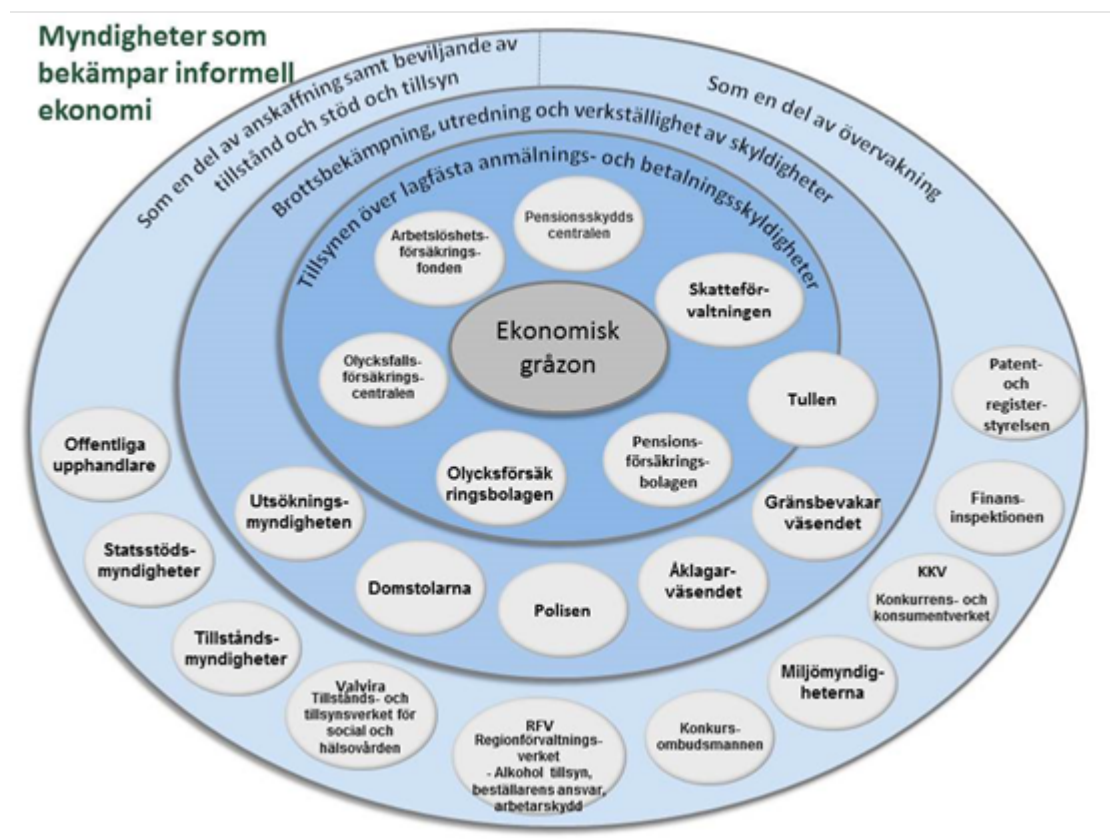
Myndigheter som bekämpar informell ekonomi

Som en del av anskaffning samt beviljande av tillstånd och stöd och tillsyn

Som en del av övervakning

Brottsbekämpning, utredning och verkställighet av skyldigheter

Tillsynen över lagfästa anmälnings- och betalningsskyldigheter

Arbetslöshetsförsäkringsfonden

Pensionsskydds centralen

Skatteförvaltningen

Ekonomisk gråzon

Olycksfallsförsäkringscentralen

Tullen

Pensionsförsäkringsbolagen

Olycksförsäk ringsbolagen

Utsökningsmyndigheten

Gränsbevakar väsendet

Domstolarna

Polisen

Åklagarväsendet

Patent- och registerstyrelsen

Offentliga upphandlare

Finansinspektionen

Statsstödsmyndigheter

KKV Konkurrens- och konsumentverket

Tillståndsmyndigheter

Miljömyndigheterna

Valvira Tillstånds- och tillsynsverket för social och hälsovården

RFV Regionförvaltningsverket - Alkohol tillsyn, beställarens ansvar, arbetarskydd

Konkursombudsmannen